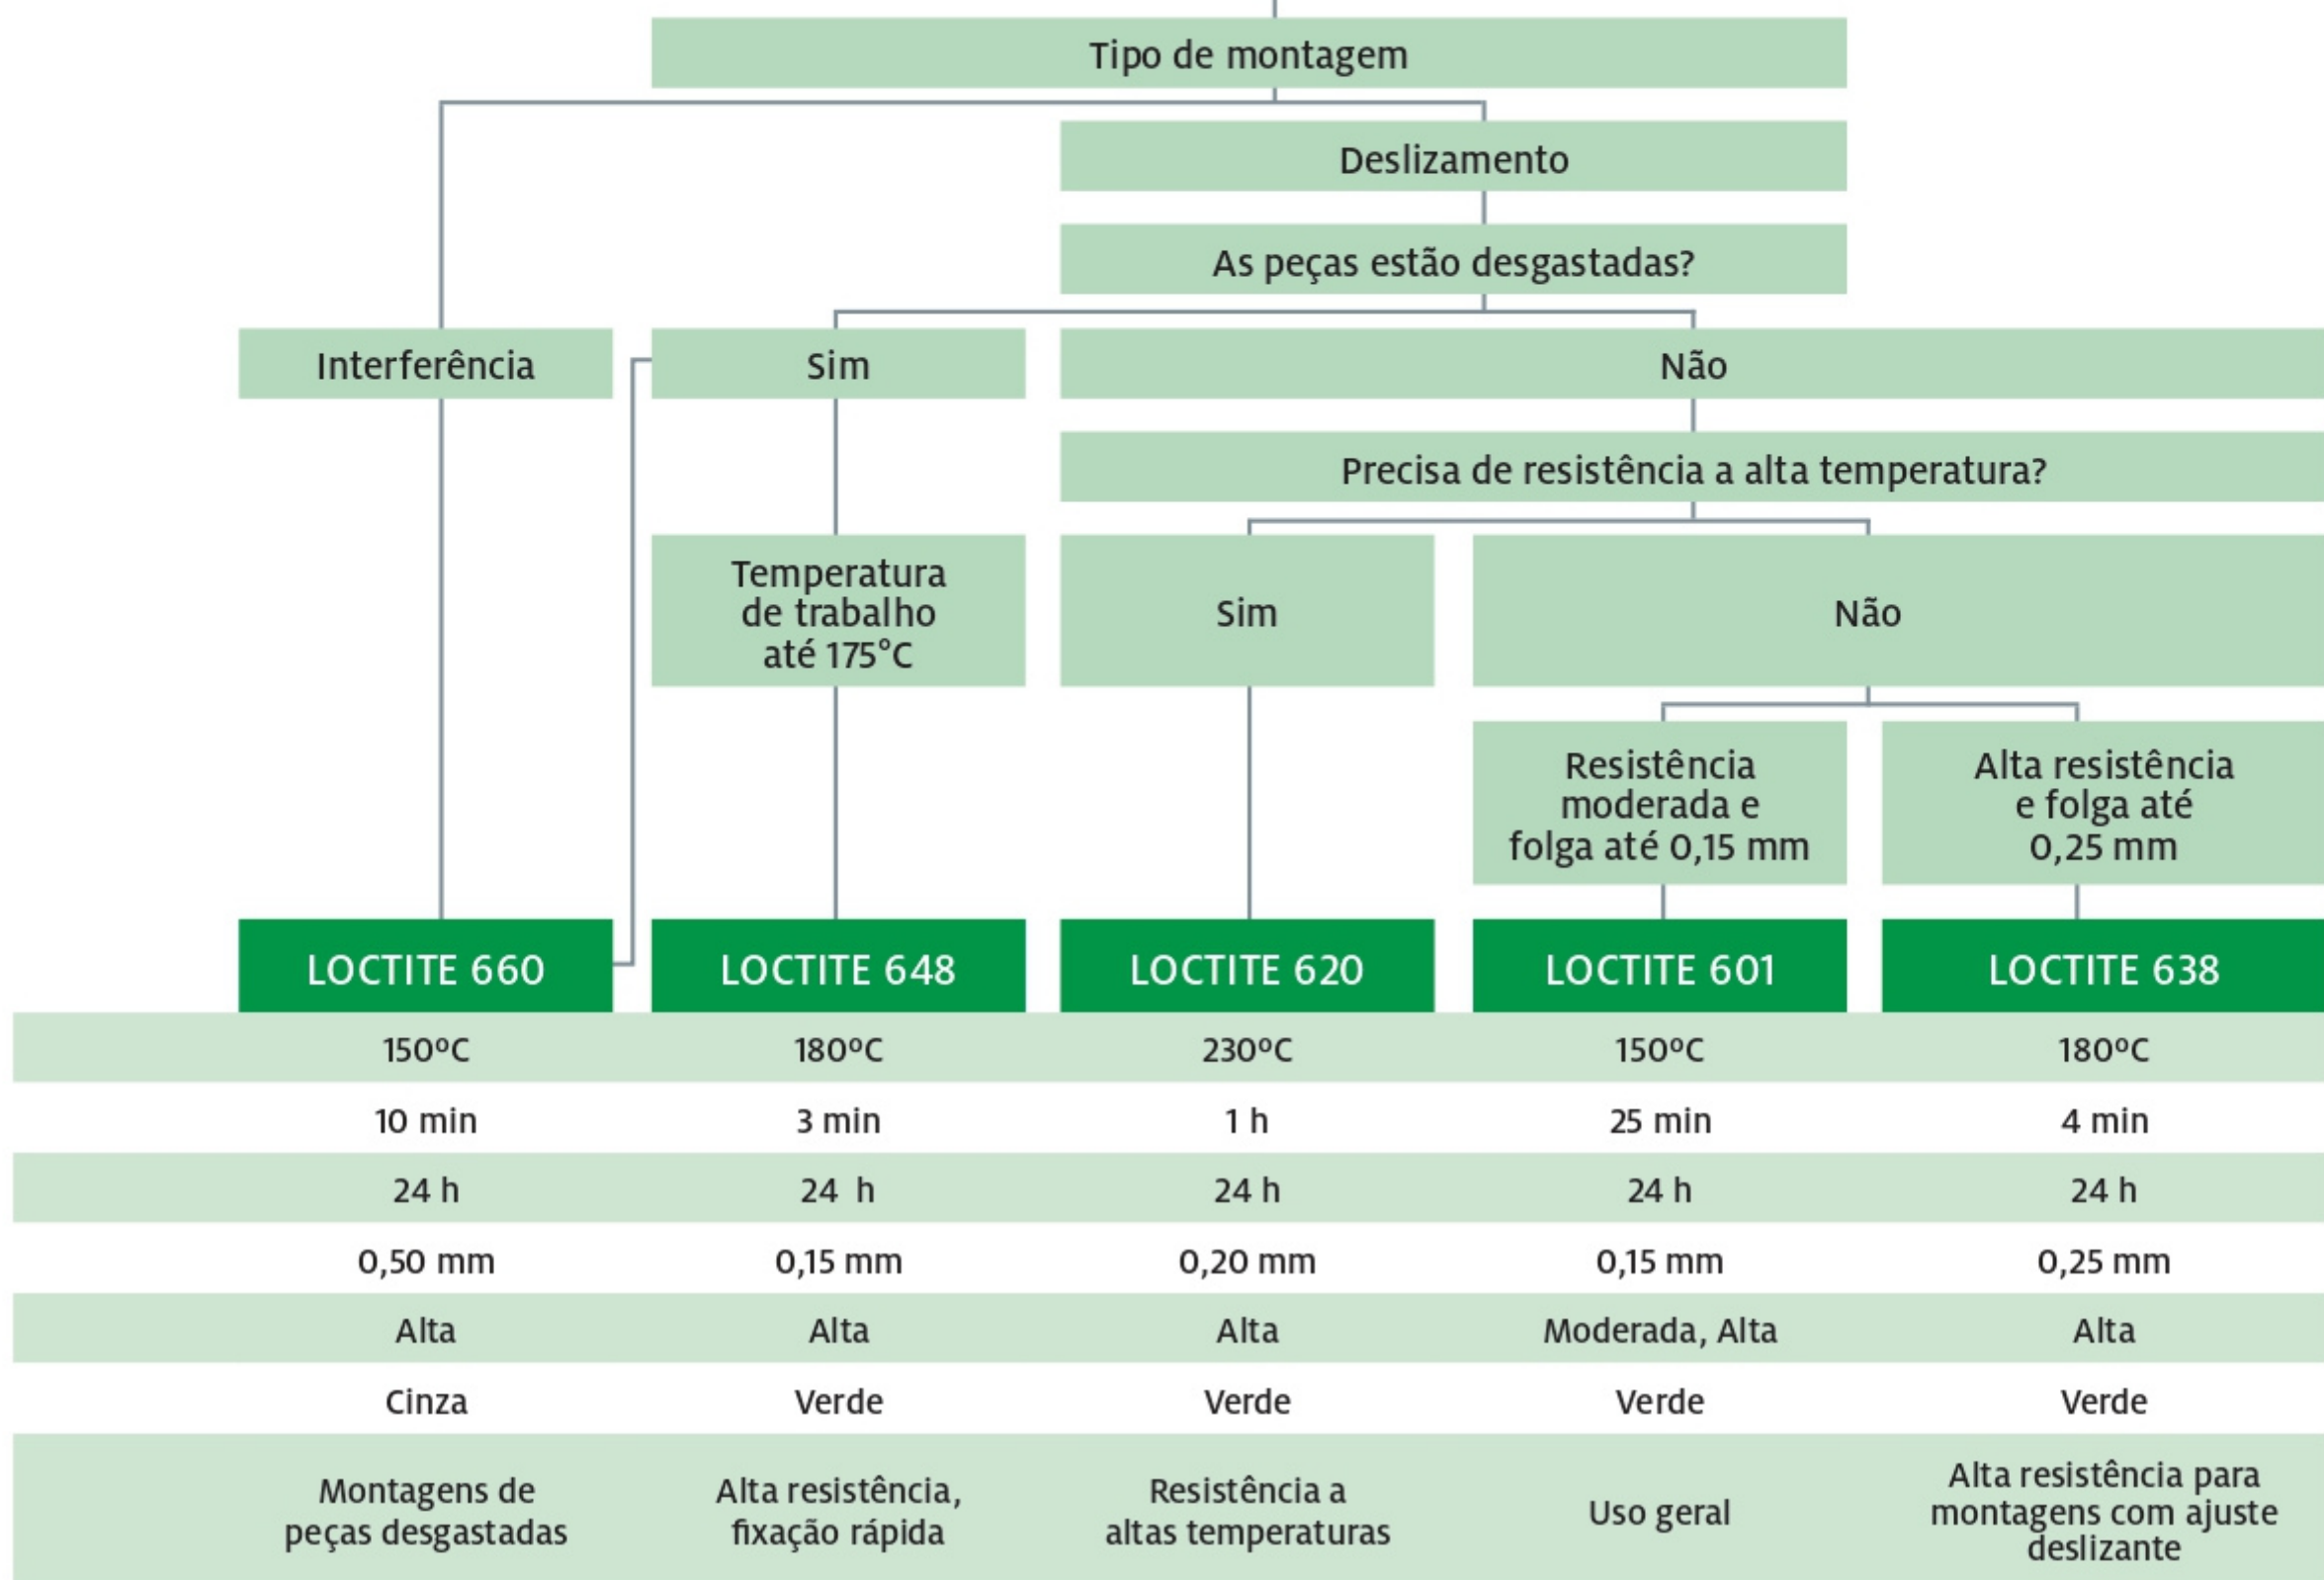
Tipo de montagem

Deslizamento

As peças estão desgastadas?

Interferência

Sim

Não

Precisa de resistência a alta temperatura?

Temperatura de trabalho até 175°C

Sim

Não

Resistência moderada e folga até 0,15 mm

Alta resistência e folga até 0,25 mm

| LOCTITE 660 | LOCTITE 648 | LOCTITE 620 | LOCTITE 601 | LOCTITE 638 |
|---|---|---|---|---|
| 150ºC | 180ºC | 230ºC | 150ºC | 180ºC |
| 10 min | 3 min | 1 h | 25 min | 4 min |
| 24 h | 24 h | 24 h | 24 h | 24 h |
| 0,50 mm | 0,15 mm | 0,20 mm | 0,15 mm | 0,25 mm |
| Alta | Alta | Alta | Moderada, Alta | Alta |
| Cinza | Verde | Verde | Verde | Verde |
| Montagens de peças desgastadas | Alta resistência, fixação rápida | Resistência a altas temperaturas | Uso geral | Alta resistência para montagens com ajuste deslizante |